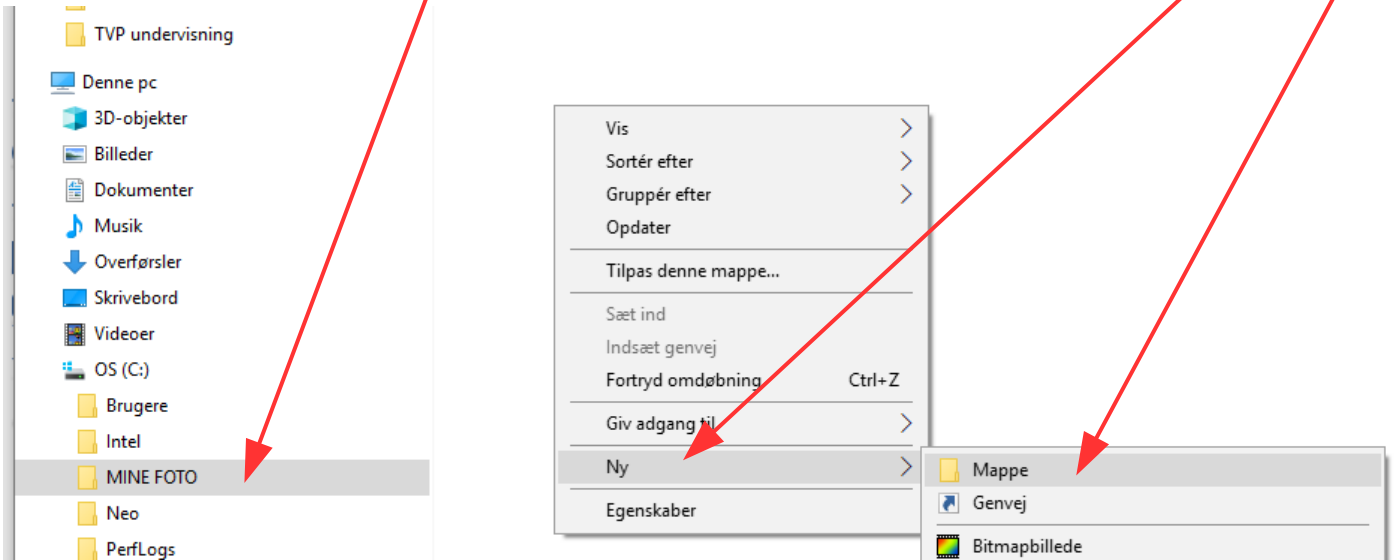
TVP undervisning
Denne pc
3D-objekter
Billeder
Dokumenter
Musik
Overførsler
Skrivebord
Videoer
OS (C:)
Brugere
Intel
MINE FOTO
Neo
PerfLogs

Vis
Sortér efter
Gruppér efter
Opdater
Tilpas denne mappe...
Sæt ind
Indsæt genvej
Fortryd omdøbning Ctrl+Z
Giv adgang til
Ny
Egenskaber

Mappe
Genvej
Bitmapbillede